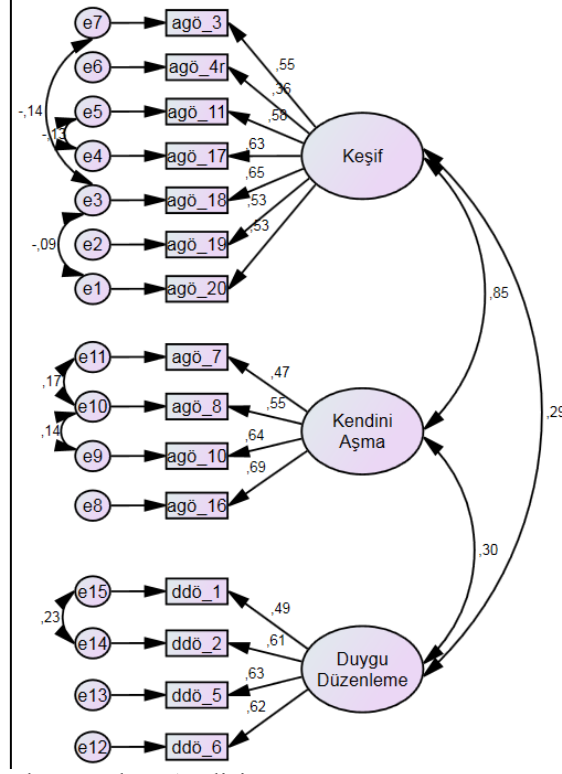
e7
agö_3
e6
agö_4r
-,14
e5
agö_11
-,13
e4
agö_17
e3
agö_18
-,09
e2
agö_19
e1
agö_20
,55
,36
,58
,63
,65
,53
,53
Keşif
,85
e11
agö_7
,17
e10
agö_8
,14
e9
agö_10
e8
agö_16
,47
,55
,64
,69
Kendini Aşma
,29
,30
e15
ddö_1
,23
e14
ddö_2
e13
ddö_5
e12
ddö_6
,49
,61
,63
,62
Duygu Düzenleme